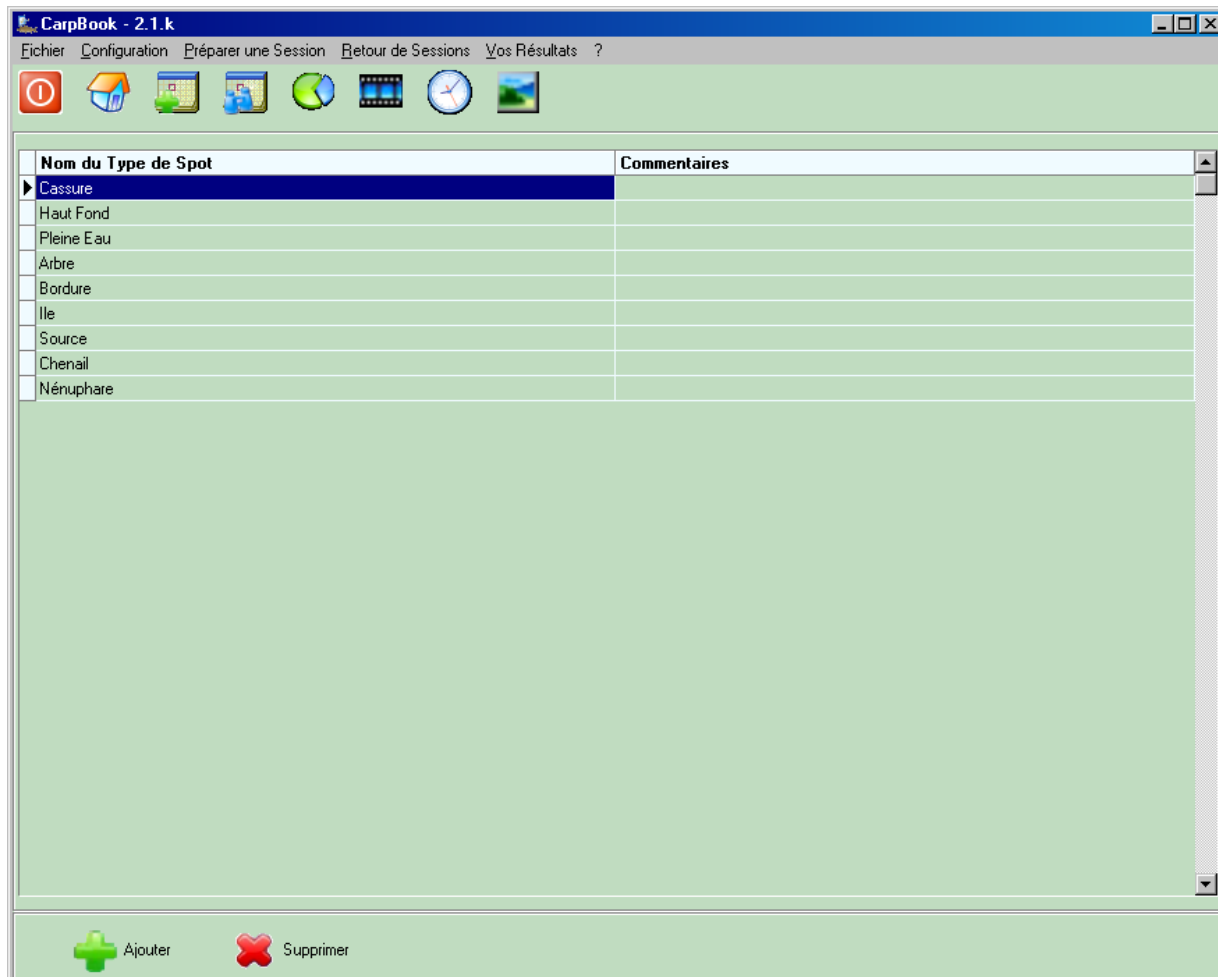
CarpBook - 2.1.k

Fichier Configuration Préparer une Session Retour de Sessions Vos Résultats ?

| Nom du Type de Spot | Commentaires |
|---|---|
| Cassure | |
| Haut Fond | |
| Pleine Eau | |
| Arbre | |
| Bordure | |
| Ile | |
| Source | |
| Chenail | |
| Nénuphare | |

Ajouter Supprimer